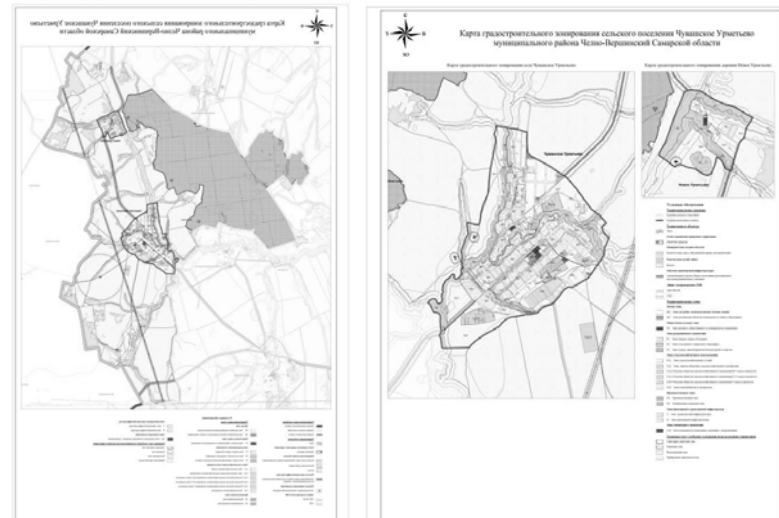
Карта градостроительного зонирования сельского поселения Чувашское Урметьево муниципального района Челно-Вершинский Самарской области

С
Ю
З
В

Карта градостроительного зонирования сельского поселения Чувашское Урметьево муниципального района Челно-Вершинский Самарской области

Карта градостроительного зонирования села Чувашское Урметьево

Карта градостроительного зонирования деревни Новое Урметьево

Чувашское Урметьево

Новое Урметьево

Условные обозначения

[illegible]